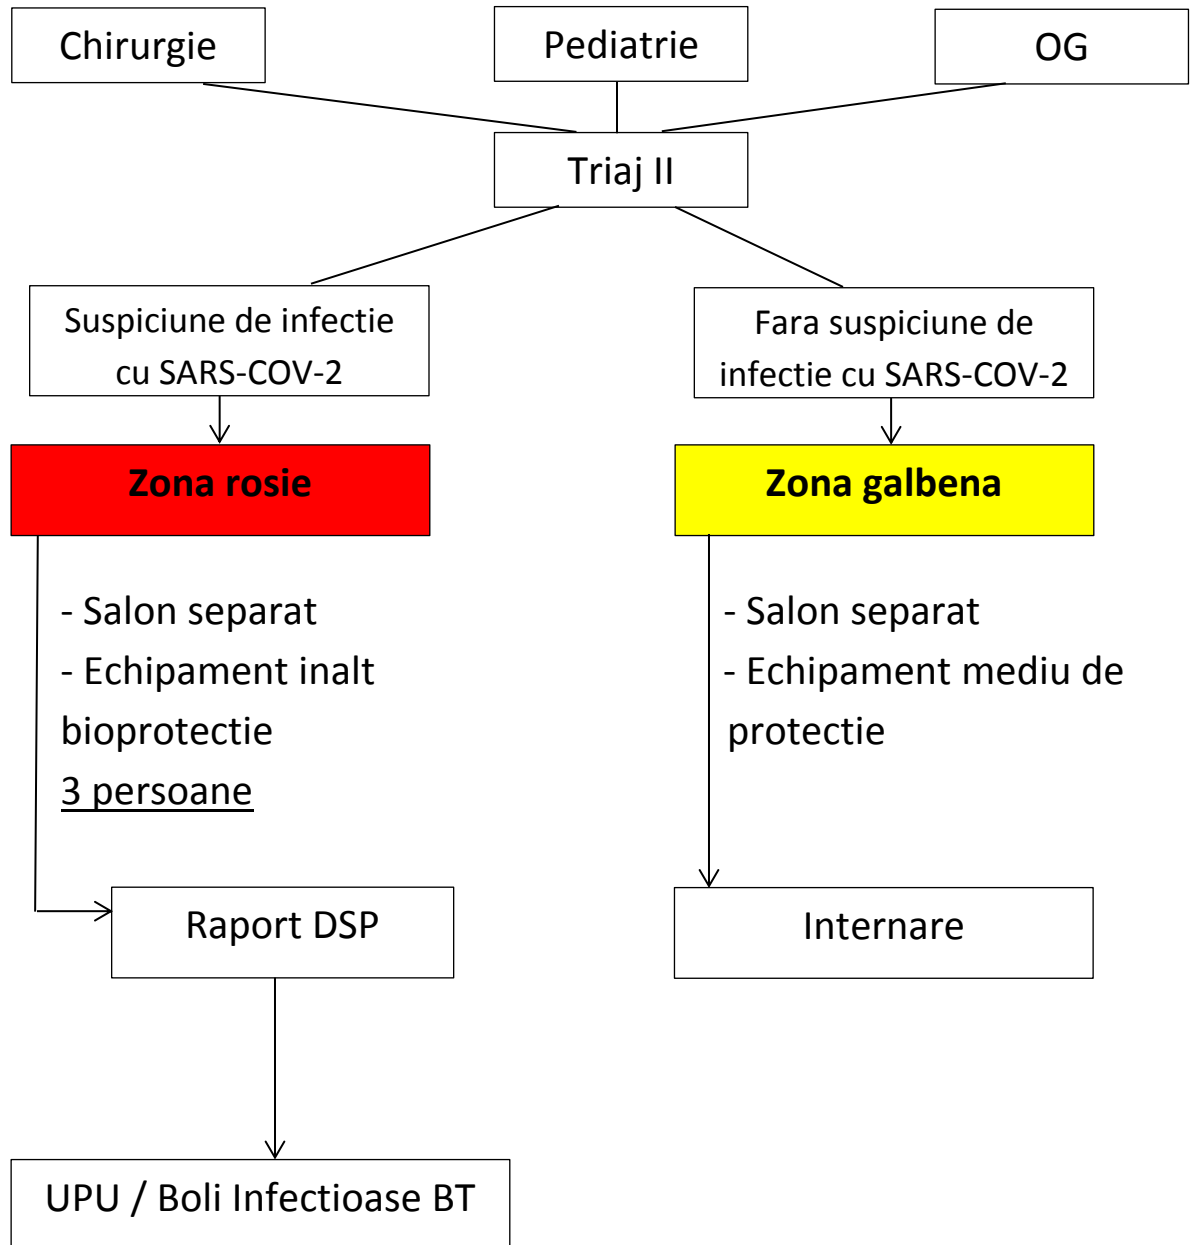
Chirurgie

Pediatrie

OG

Triaj II

Suspiciune de infectie cu SARS-COV-2

Fara suspiciune de infectie cu SARS-COV-2

Zona rosie

Zona galbena

- Salon separat
- Echipament inalt bioprotectie
3 persoane

- Salon separat
- Echipament mediu de protectie

Raport DSP

Internare

UPU / Boli Infectioase BT